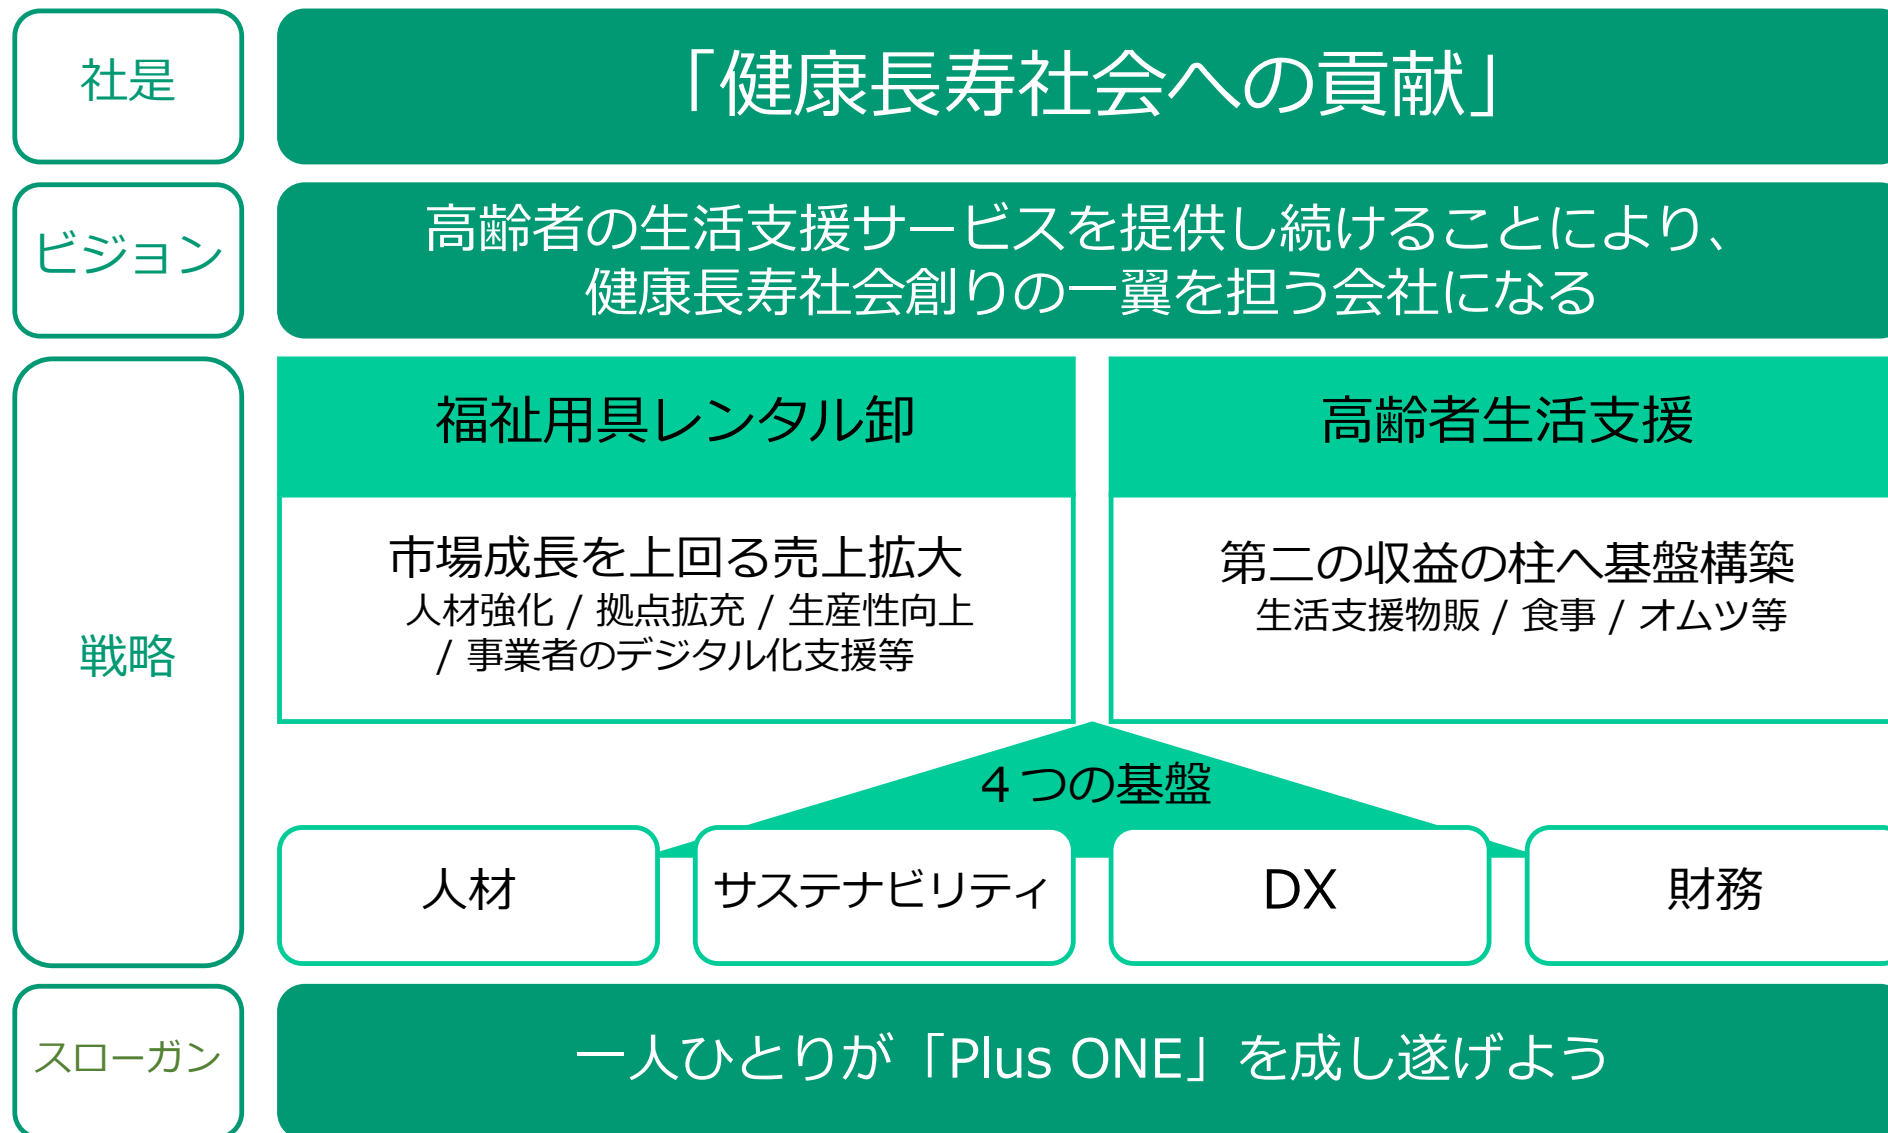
社是

「健康長寿社会への貢献」

ビジョン

高齢者の生活支援サービスを提供し続けることにより、健康長寿社会創りの一翼を担う会社になる

戦略

福祉用具レンタル卸

市場成長を上回る売上拡大
人材強化 / 拠点拡充 / 生産性向上 / 事業者のデジタル化支援等

高齢者生活支援

第二の収益の柱へ基盤構築
生活支援物販 / 食事 / オムツ等

4つの基盤

人材

サステナビリティ

DX

財務

スローガン

一人ひとりが「Plus ONE」を成し遂げよう